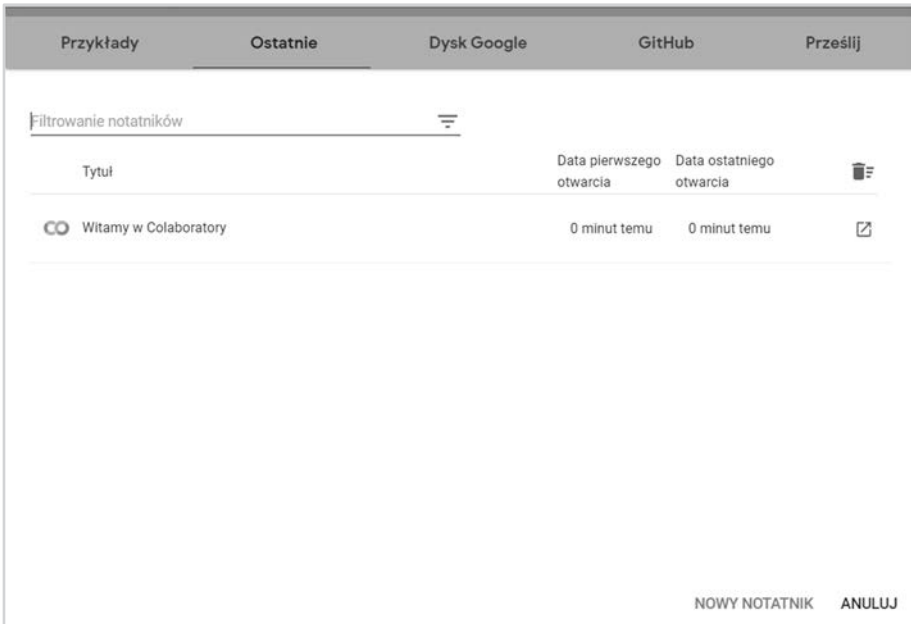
Przykłady Ostatnie Dysk Google GitHub Prześlij

Filtrowanie notatników

| | Tytuł | Data pierwszego otwarcia | Data ostatniego otwarcia |
|---|---|---|---|
| CO | Witamy w Colaboratory | 0 minut temu | 0 minut temu |

NOWY NOTATNIK ANULUJ